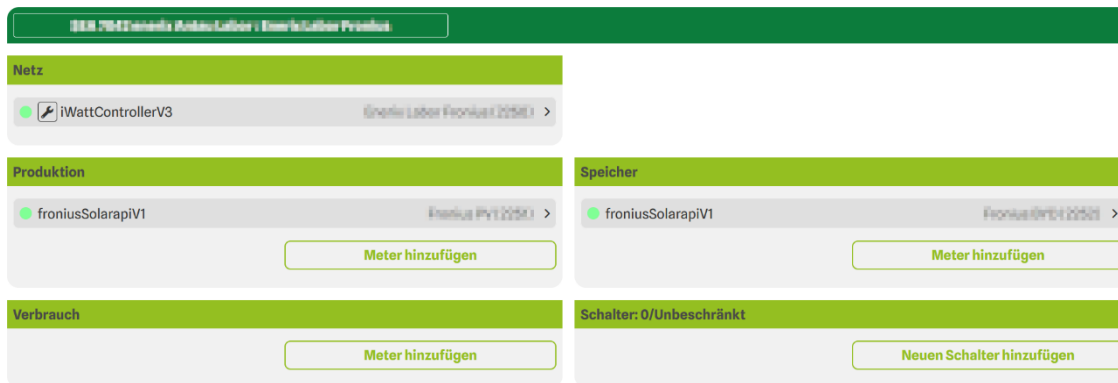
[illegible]

Netz

iWattControllerV3 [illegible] >

Produktion

froniusSolarapiV1 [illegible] >

Meter hinzufügen

Speicher

froniusSolarapiV1 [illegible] >

Meter hinzufügen

Verbrauch

Meter hinzufügen

Schalter: 0/Unbeschränkt

Neuen Schalter hinzufügen